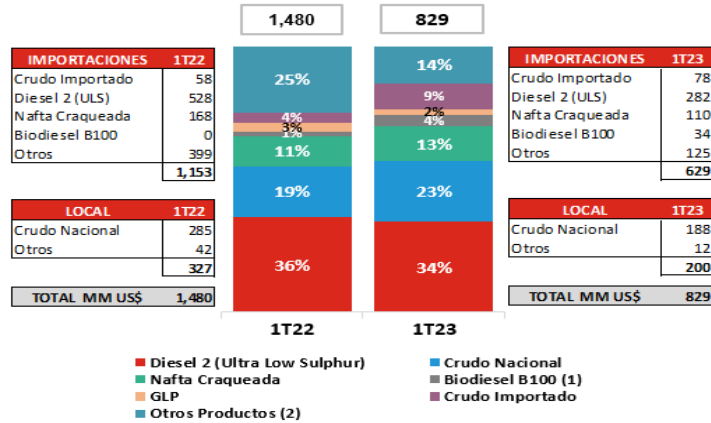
1,480

829

| IMPORTACIONES | 1T22 |
|---|---|
| Crudo Importado | 58 |
| Diesel 2 (ULS) | 528 |
| Nafta Craqueada | 168 |
| Biodiesel B100 | 0 |
| Otros | 399 |
| | 1,153 |

| LOCAL | 1T22 |
|---|---|
| Crudo Nacional | 285 |
| Otros | 42 |
| | 327 |

| TOTAL MM US$ | 1,480 |
|---|---|

25%
4%
3%
1%
11%
19%
36%

14%
9%
2%
4%
13%
23%
34%

1T22

1T23

| IMPORTACIONES | 1T23 |
|---|---|
| Crudo Importado | 78 |
| Diesel 2 (ULS) | 282 |
| Nafta Craqueada | 110 |
| Biodiesel B100 | 34 |
| Otros | 125 |
| | 629 |

| LOCAL | 1T23 |
|---|---|
| Crudo Nacional | 188 |
| Otros | 12 |
| | 200 |

| TOTAL MM US$ | 829 |
|---|---|

Diesel 2 (Ultra Low Sulphur)
Nafta Craqueada
GLP
Otros Productos (2)
Crudo Nacional
Biodiesel B100 (1)
Crudo Importado